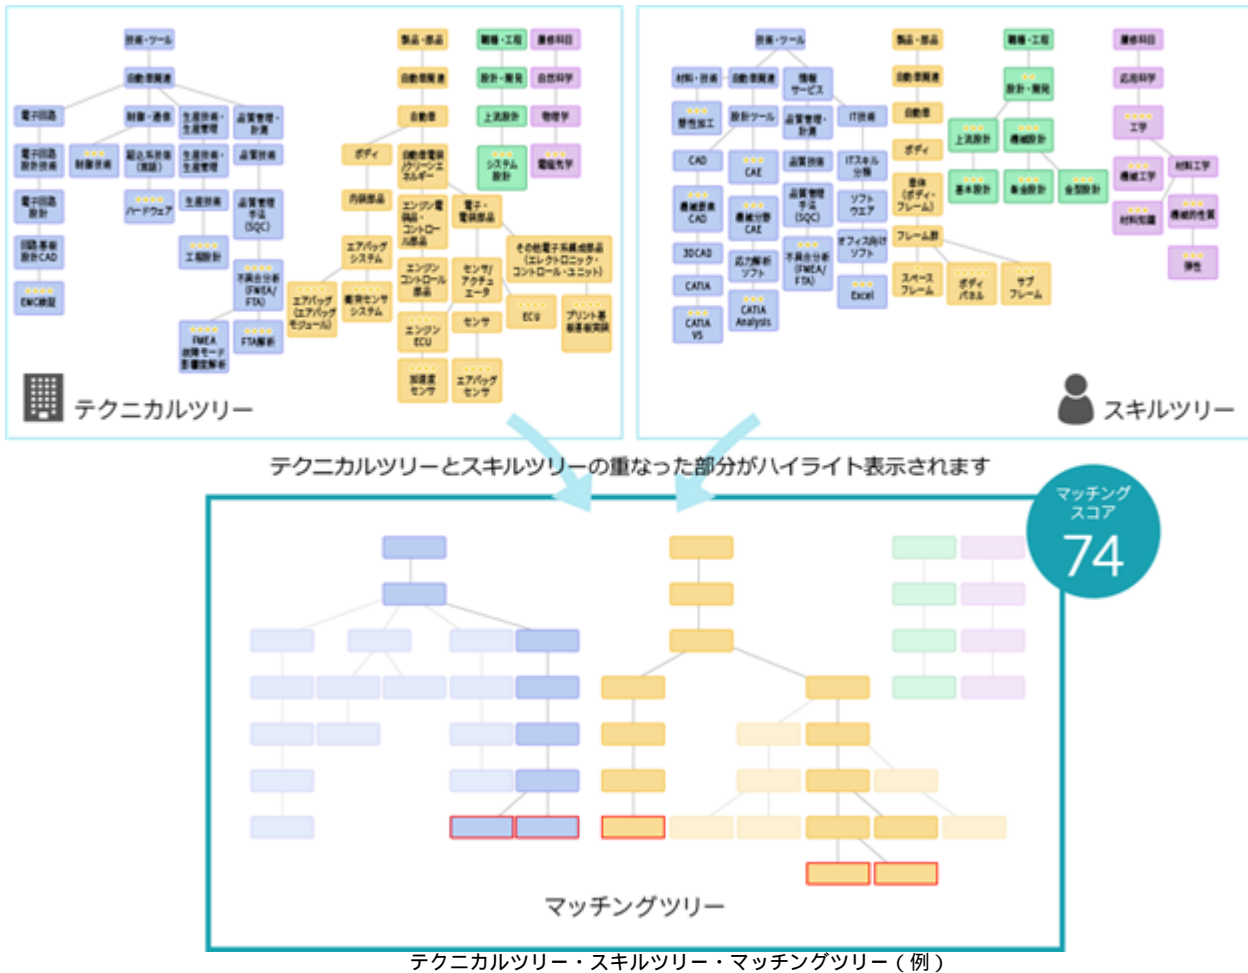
技術・ツール
自動車関連
電子回路
制御・通信
生産技術・生産管理
品質管理・計測
電子回路設計技術
制御技術
組込系技術(周辺)
生産技術・生産管理
品質技術
電子回路設計
ハードウェア
生産技術
品質管理手法(SQC)
回路基板設計CAD
工場設計
不具合分析(FMEA/FTA)
EMC検証
FMEA故障モード影響度解析
FTA解析
製品・部品
自動車関連
自動車
ボディ
自動車電装(クリーンエネルギー)
内装部品
エンジン電装品・コントロール部品
電子・電装部品
エアバッグシステム
その他電子系構成部品(エレクトロニック・コントロール・ユニット)
エアバッグ(エアバッグモジュール)
衝突センサシステム
エンジンコントロール部品
センサ/アクチュエータ
ECU
プリント基板基板実装
エンジンECU
センサ
加速度センサ
エアバッグセンサ
職種・工程
設計・開発
上流設計
システム設計
履修科目
自然科学
物理学
電磁気学
テクニカルツリー
技術・ツール
材料・技術
自動車関連
情報サービス
板金加工
設計ツール
品質管理・計測
IT技術
CAD
CAE
品質技術
ITスキル分類
機械要素CAD
機械分野CAE
品質管理手法(SQC)
ソフトウェア
3DCAD
応力解析ソフト
不具合分析(FMEA/FTA)
オフィス向けソフト
CATIA
CATIA Analysis
Excel
CATIA V5
製品・部品
自動車関連
自動車
ボディ
車体(ボディ・フレーム)
フレーム類
スペースフレーム
ボディパネル
サブフレーム
職種・工程
設計・開発
上流設計
機構設計
基本設計
車体設計
金型設計
履修科目
応用科学
工学
機械工学
材料工学
材料知識
機械的性質
弾性
スキルツリー
テクニカルツリーとスキルツリーの重なった部分がハイライト表示されます
マッチングスコア
74
マッチングツリー
テクニカルツリー・スキルツリー・マッチングツリー（例）